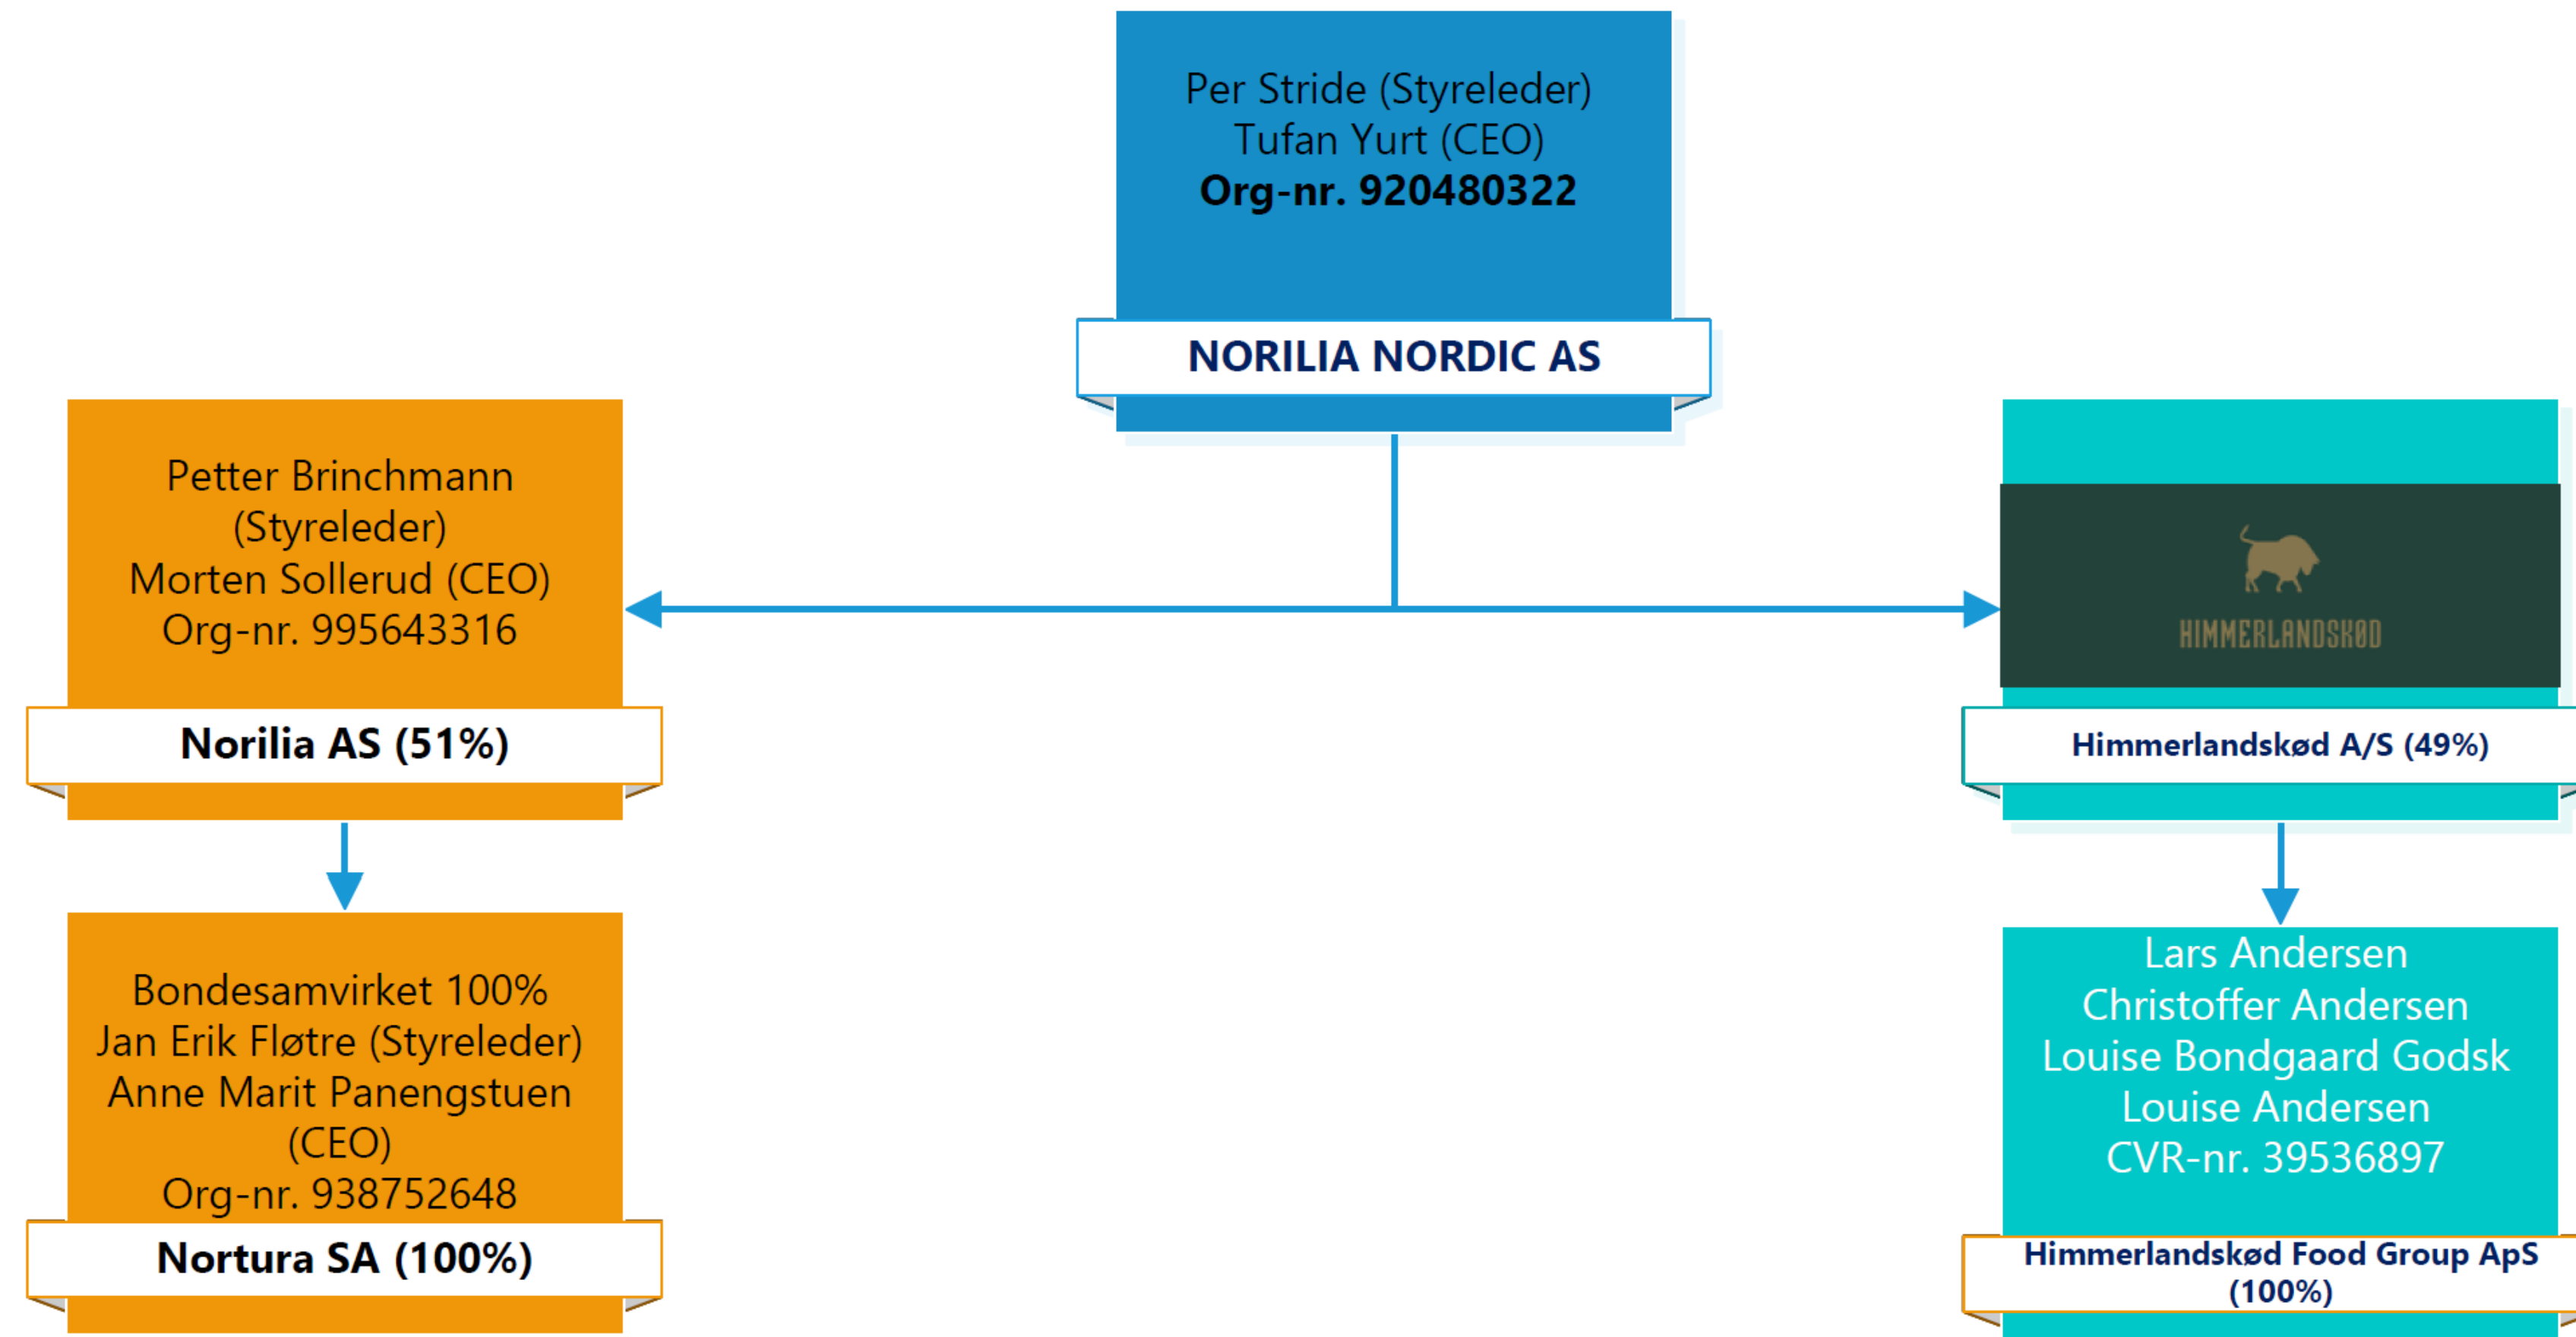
Per Stride (Styreleder)
Tufan Yurt (CEO)
Org-nr. 920480322

NORILIA NORDIC AS

Petter Brinchmann (Styreleder)
Morten Sollerud (CEO)
Org-nr. 995643316

Norilia AS (51%)

HIMMERLANDSKØD

Himmerlandskød A/S (49%)

Bondesamvirket 100%
Jan Erik Fløtre (Styreleder)
Anne Marit Panengstuen (CEO)
Org-nr. 938752648

Nortura SA (100%)

Lars Andersen
Christoffer Andersen
Louise Bondgaard Godsk
Louise Andersen
CVR-nr. 39536897

Himmerlandskød Food Group ApS (100%)